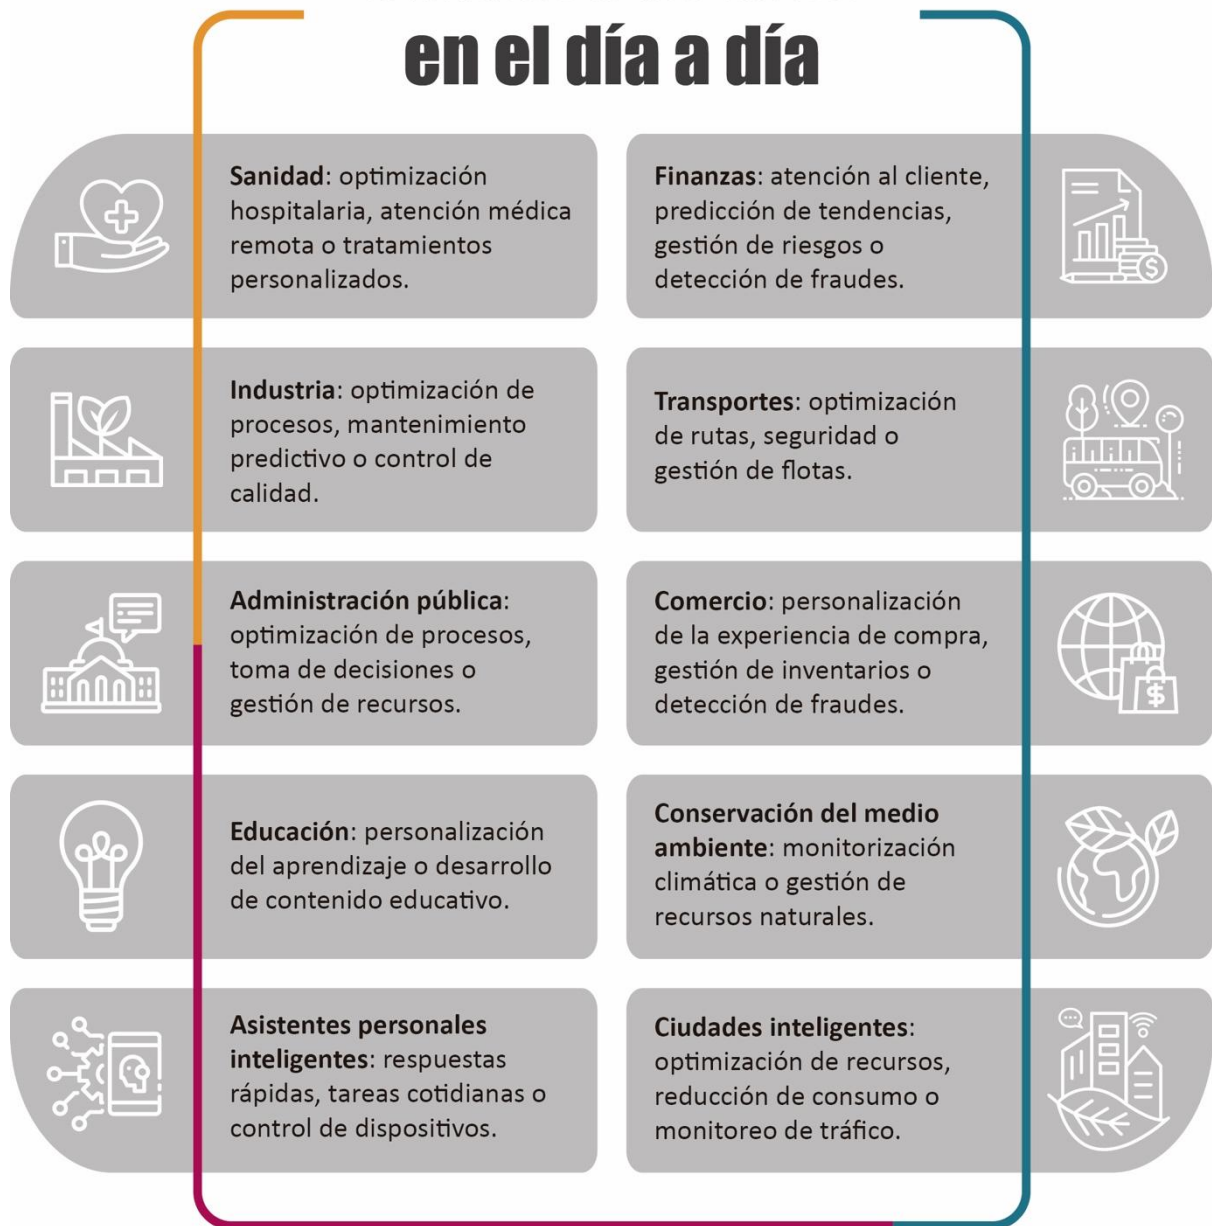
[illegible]
en el día a día

**Sanidad**: optimización hospitalaria, atención médica remota o tratamientos personalizados.

**Finanzas**: atención al cliente, predicción de tendencias, gestión de riesgos o detección de fraudes.

**Industria**: optimización de procesos, mantenimiento predictivo o control de calidad.

**Transportes**: optimización de rutas, seguridad o gestión de flotas.

**Administración pública**: optimización de procesos, toma de decisiones o gestión de recursos.

**Comercio**: personalización de la experiencia de compra, gestión de inventarios o detección de fraudes.

$

**Educación**: personalización del aprendizaje o desarrollo de contenido educativo.

**Conservación del medio ambiente**: monitorización climática o gestión de recursos naturales.

**Asistentes personales inteligentes**: respuestas rápidas, tareas cotidianas o control de dispositivos.

**Ciudades inteligentes**: optimización de recursos, reducción de consumo o monitoreo de tráfico.